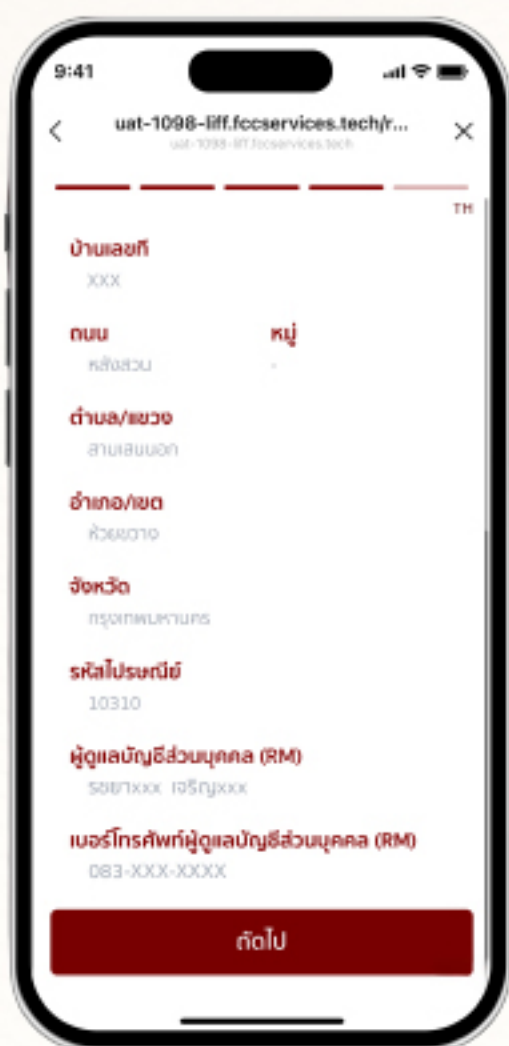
9:41

uat-1098-liff.fccservices.tech/r...
uat-1098-liff.fccservices.tech

TH

บ้านเลขที่
XXX

ถนน
หลังสวน

หมู่
-

ตำบล/แขวง
สามเสนนอก

อำเภอ/เขต
ห้วยขวาง

จังหวัด
กรุงเทพมหานคร

รหัสไปรษณีย์
10310

ผู้ดูแลบัญชีส่วนบุคคล (RM)
รชยาxxx เจริญxxx

เบอร์โทรศัพท์ผู้ดูแลบัญชีส่วนบุคคล (RM)
083-XXX-XXXX

ถัดไป